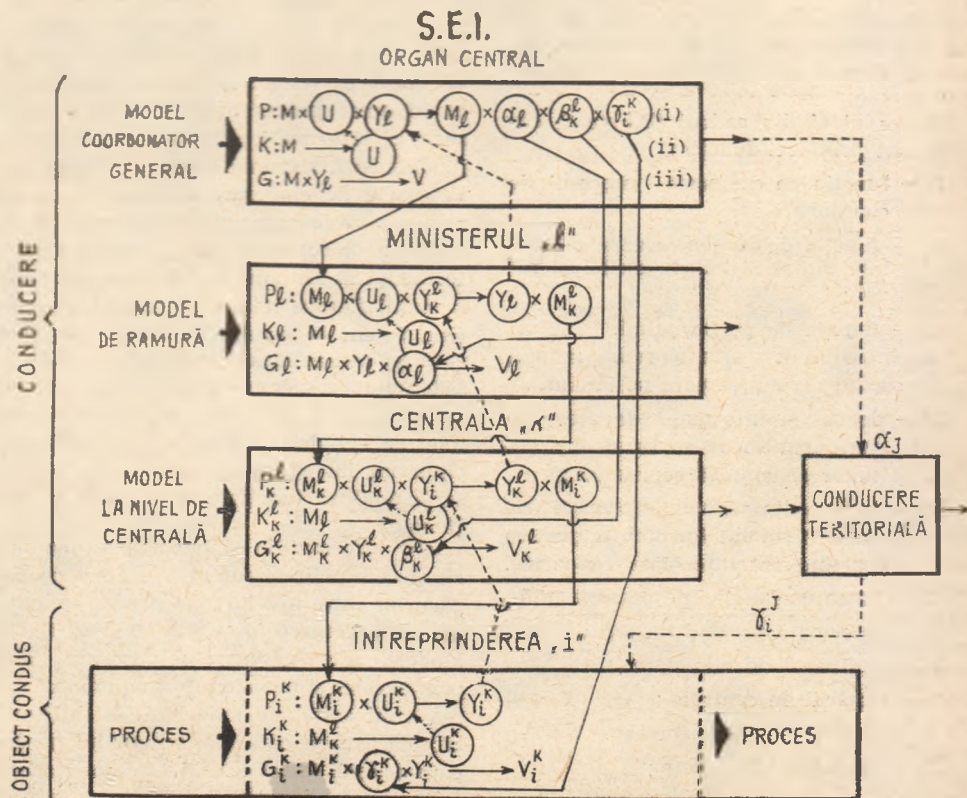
S.E.I.
ORGAN CENTRAL

CONDUCERE

MODEL COORDONATOR GENERAL

$P: M \times U \times Y_\ell \rightarrow M_\ell \times \alpha_\ell \times \beta_k^\ell \times \gamma_i^k$ (i)
$K: M \rightarrow U$ (ii)
$G: M \times Y_\ell \rightarrow V$ (iii)

MINISTERUL „$\ell$"

MODEL DE RAMURĂ

$P_\ell: M_\ell \times U_\ell \times Y_k^\ell \rightarrow Y_\ell \times M_k^\ell$
$K_\ell: M_\ell \rightarrow U_\ell$
$G_\ell: M_\ell \times Y_\ell \times \alpha_\ell \rightarrow V_\ell$

CENTRALA „$k$"

MODEL LA NIVEL DE CENTRALĂ

$P_k^\ell: M_k^\ell \times U_k^\ell \times Y_i^k \rightarrow Y_k^\ell \times M_i^k$
$K_k^\ell: M_\ell \rightarrow U_k^\ell$
$G_k^\ell: M_k^\ell \times Y_k^\ell \times \beta_k^\ell \rightarrow V_k^\ell$

$\alpha_J$

CONDUCERE TERITORIALĂ

$\gamma_i^J$

INTREPRINDEREA „i"

OBIECT CONDUS

PROCES

$P_i^k: M_i^k \times U_i^k \rightarrow Y_i^k$
$K_i^k: M_k^k \rightarrow U_i^k$
$G_i^k: M_i^k \times \gamma_i^k \times Y_i^k \rightarrow V_i^k$

PROCES